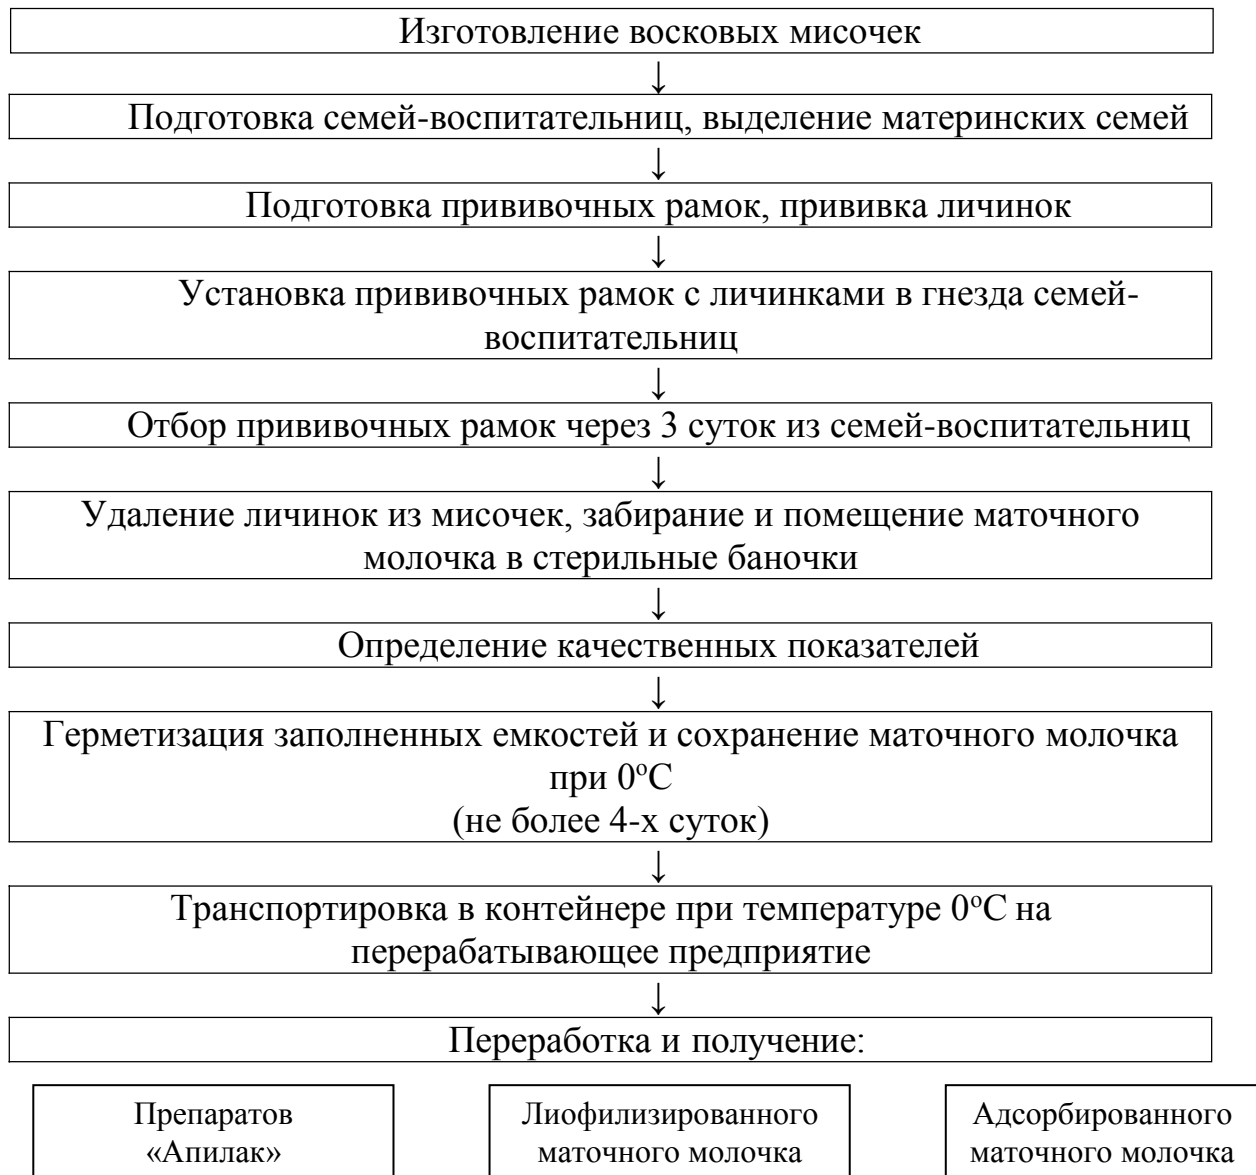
Изготовление восковых мисочек
↓
Подготовка семей-воспитательниц, выделение материнских семей
↓
Подготовка прививочных рамок, прививка личинок
↓
Установка прививочных рамок с личинками в гнезда семей-воспитательниц
↓
Отбор прививочных рамок через 3 суток из семей-воспитательниц
↓
Удаление личинок из мисочек, забирание и помещение маточного молочка в стерильные баночки
↓
Определение качественных показателей
↓
Герметизация заполненных емкостей и сохранение маточного молочка при $0^{o}C$
(не более 4-х суток)
↓
Транспортировка в контейнере при температуре $0^{o}C$ на перерабатывающее предприятие
↓
Переработка и получение:

Препаратов «Апилак»

Лиофилизированного маточного молочка

Адсорбированного маточного молочка